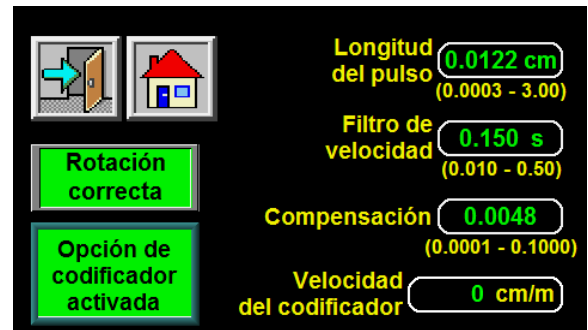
Rotación correcta

Opción de codificador activada

Longitud del pulso 0.0122 cm
(0.0003 - 3.00)

Filtro de velocidad 0.150 s
(0.010 - 0.50)

Compensación 0.0048
(0.0001 - 0.1000)

Velocidad del codificador 0 cm/m